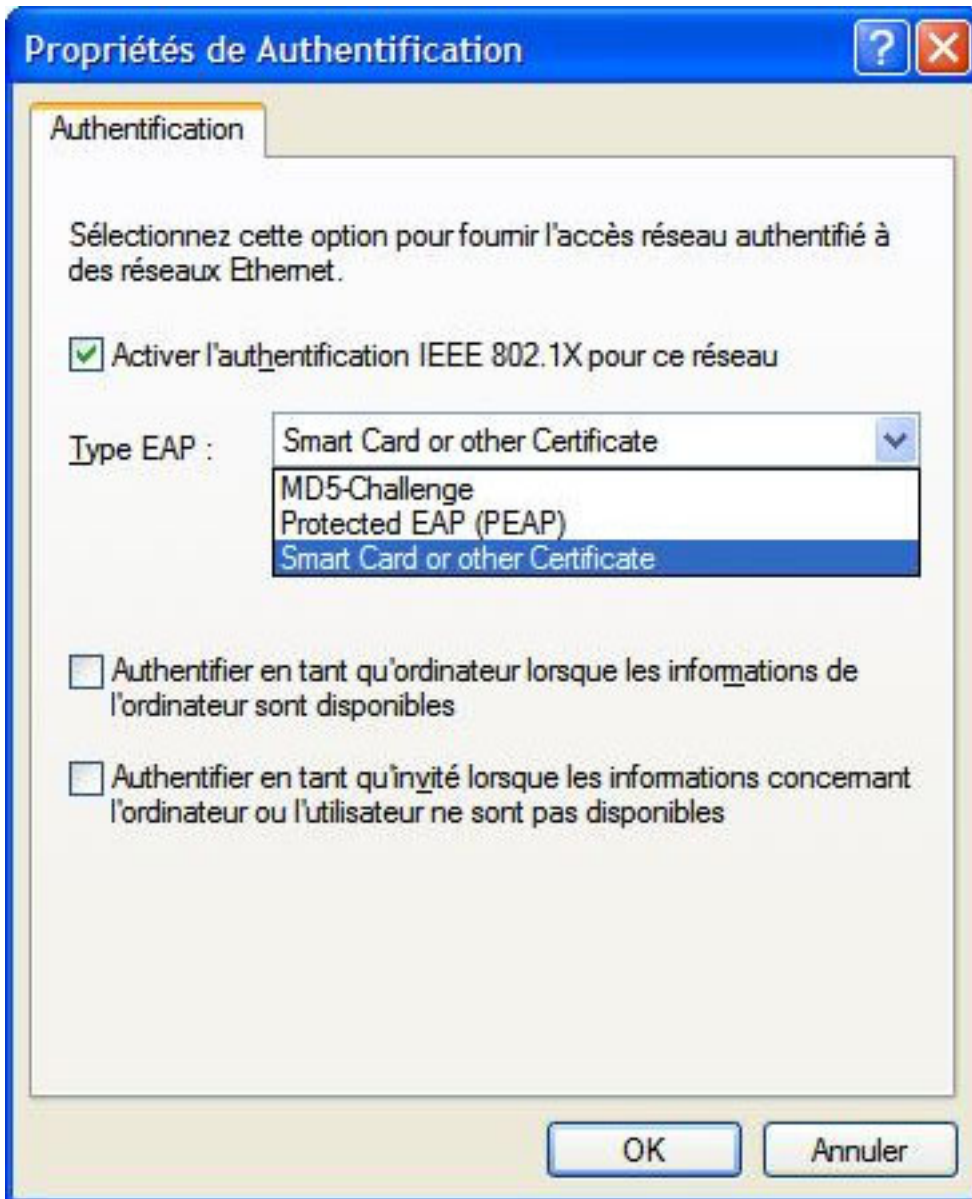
Propriétés de Authentification

Authentification

Sélectionnez cette option pour fournir l'accès réseau authentifié à des réseaux Ethernet.

Activer l'authentification IEEE 802.1X pour ce réseau

Type EAP :

Smart Card or other Certificate

MD5-Challenge
Protected EAP (PEAP)
Smart Card or other Certificate

Authentifier en tant qu'ordinateur lorsque les informations de l'ordinateur sont disponibles

Authentifier en tant qu'invité lorsque les informations concernant l'ordinateur ou l'utilisateur ne sont pas disponibles

OK

Annuler